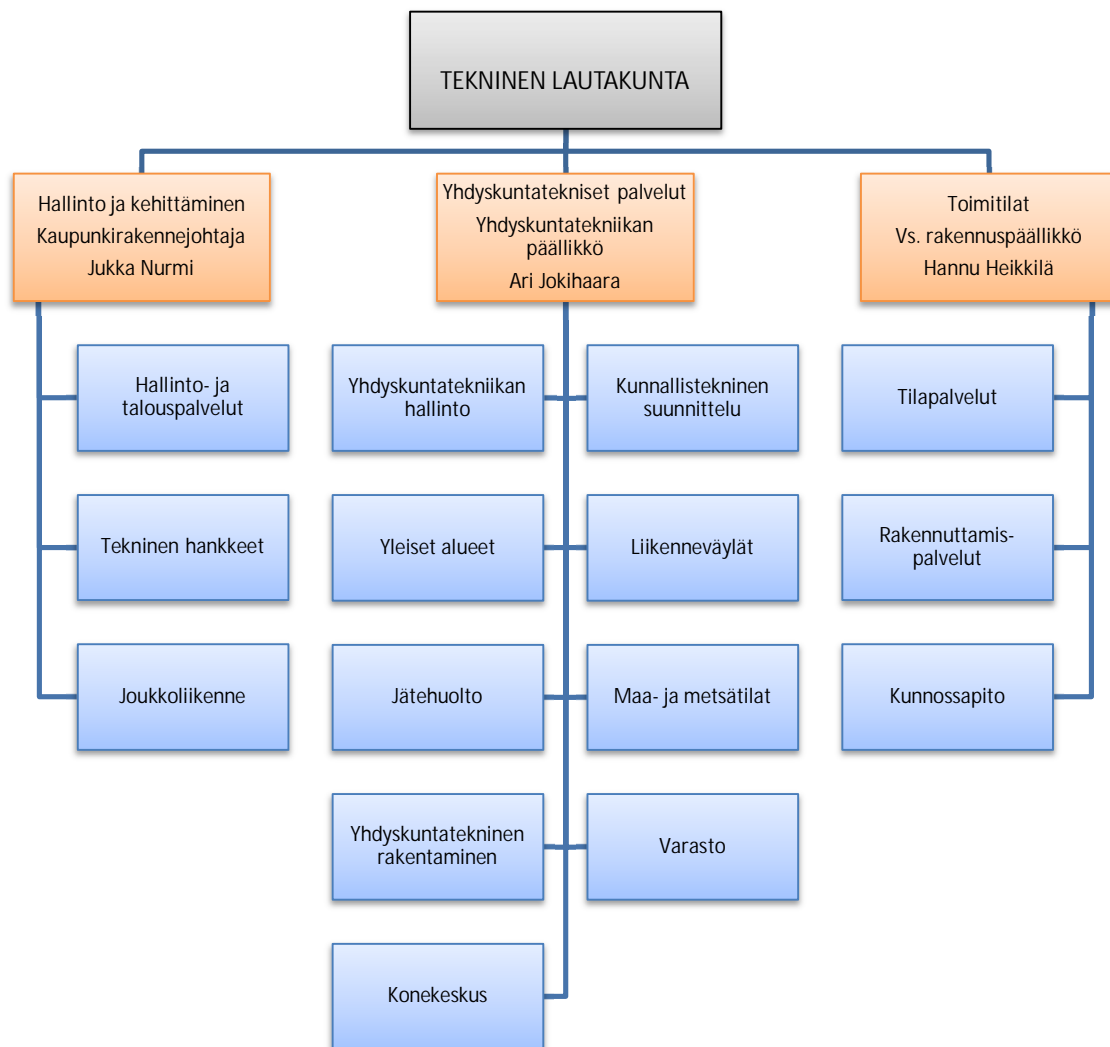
TEKNINEN LAUTAKUNTA

Hallinto ja kehittäminen
Kaupunkirakennejohtaja
Jukka Nurmi

Yhdyskuntatekniset palvelut
Yhdyskuntatekniikan päällikkö
Ari Jokihaara

Toimitilat
Vs. rakennuspäällikkö
Hannu Heikkilä

Hallinto- ja talouspalvelut

Tekninen hankkeet

Joukkoliikenne

Yhdyskuntatekniikan hallinto

Kunnallistekninen suunnittelu

Yleiset alueet

Liikenneväylät

Jätehuolto

Maa- ja metsätilat

Yhdyskuntatekninen rakentaminen

Varasto

Konekeskus

Tilapalvelut

Rakennuttamis-palvelut

Kunnossapito